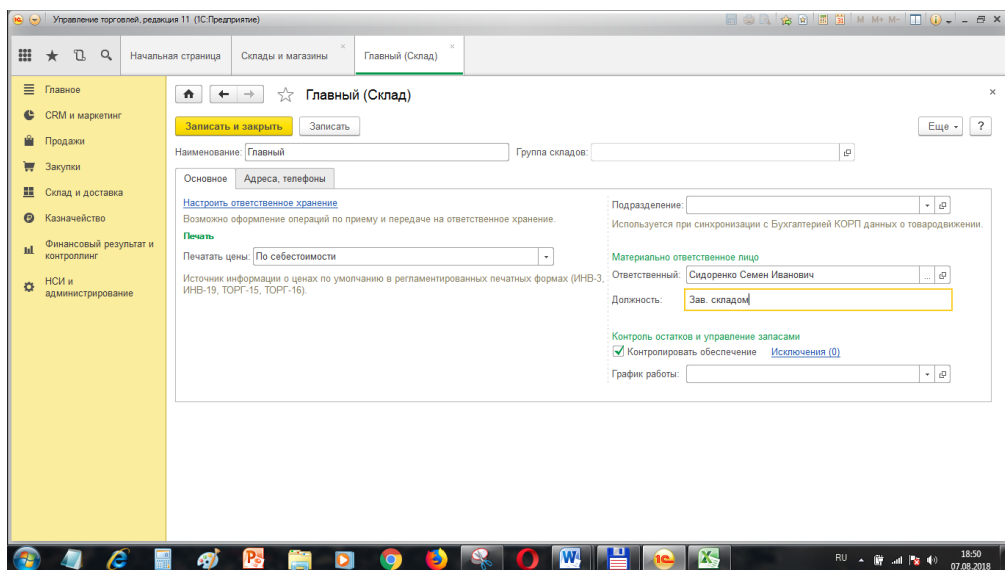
Управление торговлей, редакция 11 (1С:Предприятие)

M M+ M-

Начальная страница | Склады и магазины | Главный (Склад)

Главное
CRM и маркетинг
Продажи
Закупки
Склад и доставка
Казначейство
Финансовый результат и контроллинг
НСИ и администрирование

Главный (Склад)

Записать и закрыть | Записать | Еще | ?

Наименование: Главный
Группа складов:

Основное | Адреса, телефоны

Настроить ответственное хранение
Возможно оформление операций по приему и передаче на ответственное хранение.

Печать

Печатать цены: По себестоимости

Источник информации о ценах по умолчанию в регламентированных печатных формах (ИНВ-3, ИНВ-19, ТОРГ-15, ТОРГ-16).

Подразделение:
Используется при синхронизации с Бухгалтерией КОРП данных о товародвижении.

Материально ответственное лицо
Ответственный: Сидоренко Семен Иванович
Должность: Зав. складом

Контроль остатков и управление запасами
Контролировать обеспечение
Исключения (0)

График работы:

RU
18:50
07.08.2018